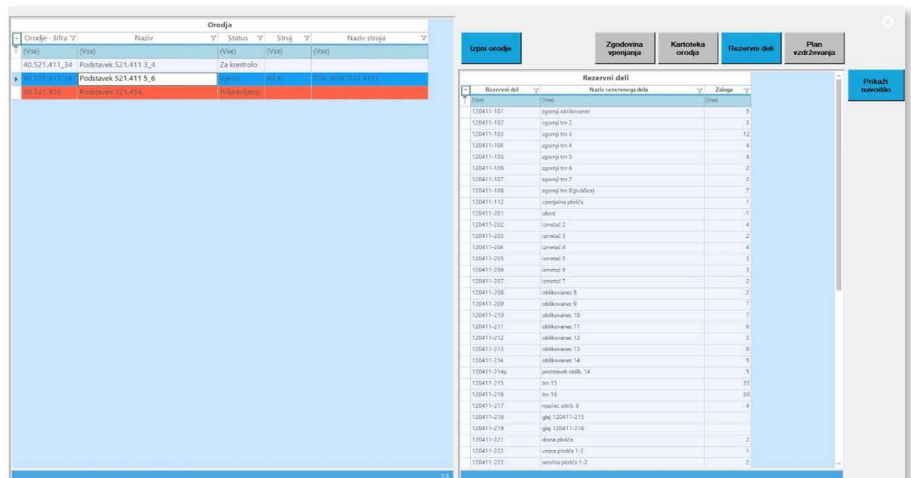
Orodja

| Orodje - šifra | Naziv | Status | Stroj | Naziv stroja |
|---|---|---|---|---|
| (Vse) | (Vse) | (Vse) | (Vse) | (Vse) |
| 40.521.411_34 | Podstavek 521.411 3_4 | Za kontrolo | | |
| 40.521.411_56 | Podstavek 521.411 5_6 | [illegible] | 40.4 | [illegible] |
| 40.521.434 | Podstavek 521.434 | Pripravljeno | | |

Izpni orodje

Zgodovina vpenjanja

Kartoteka orodja

Rezervni deli

Plan vzdrževanja

Prikaži navodilo

Rezervni deli

| Rezervni del | Naziv rezervnega dela | Zaloga |
|---|---|---|
| (Vse) | (Vse) | (Vse) |
| 120411-101 | zgornji oblikovanec | 5 |
| 120411-102 | zgornji trn 2 | 3 |
| 120411-103 | zgornji trn 3 | 12 |
| 120411-104 | zgornji trn 4 | 4 |
| 120411-105 | zgornji trn 5 | 4 |
| 120411-106 | zgornji trn 6 | 2 |
| 120411-107 | zgornji trn 7 | 2 |
| 120411-108 | zgornji trn 8(pušice) | 7 |
| 120411-112 | vpenjalna plošča | 1 |
| 120411-201 | obod | -1 |
| 120411-202 | izmetač 2 | 4 |
| 120411-203 | izmetač 3 | 4 |
| 120411-204 | izmetač 4 | 4 |
| 120411-205 | izmetač 5 | 3 |
| 120411-206 | izmetač 6 | 3 |
| 120411-207 | izmetač 7 | 2 |
| 120411-208 | oblikovanec 8 | 2 |
| 120411-209 | oblikovanec 9 | 7 |
| 120411-210 | oblikovanec 10 | 7 |
| 120411-211 | oblikovanec 11 | 6 |
| 120411-212 | oblikovanec 12 | 3 |
| 120411-213 | oblikovanec 13 | 8 |
| 120411-214 | oblikovanec 14 | 5 |
| 120411-214p | podstavek oblik. 14 | 5 |
| 120411-215 | trn 15 | 35 |
| 120411-216 | trn 16 | 39 |
| 120411-217 | nosilec oblik. 8 | 4 |
| 120411-218 | glej 120411-215 | |
| 120411-219 | glej 120411-216 | |
| 120411-221 | dnova plošča | 2 |
| 120411-222 | vmesna plošča 1-2 | 1 |
| 120411-223 | nosilna plošča 1-2 | 2 |